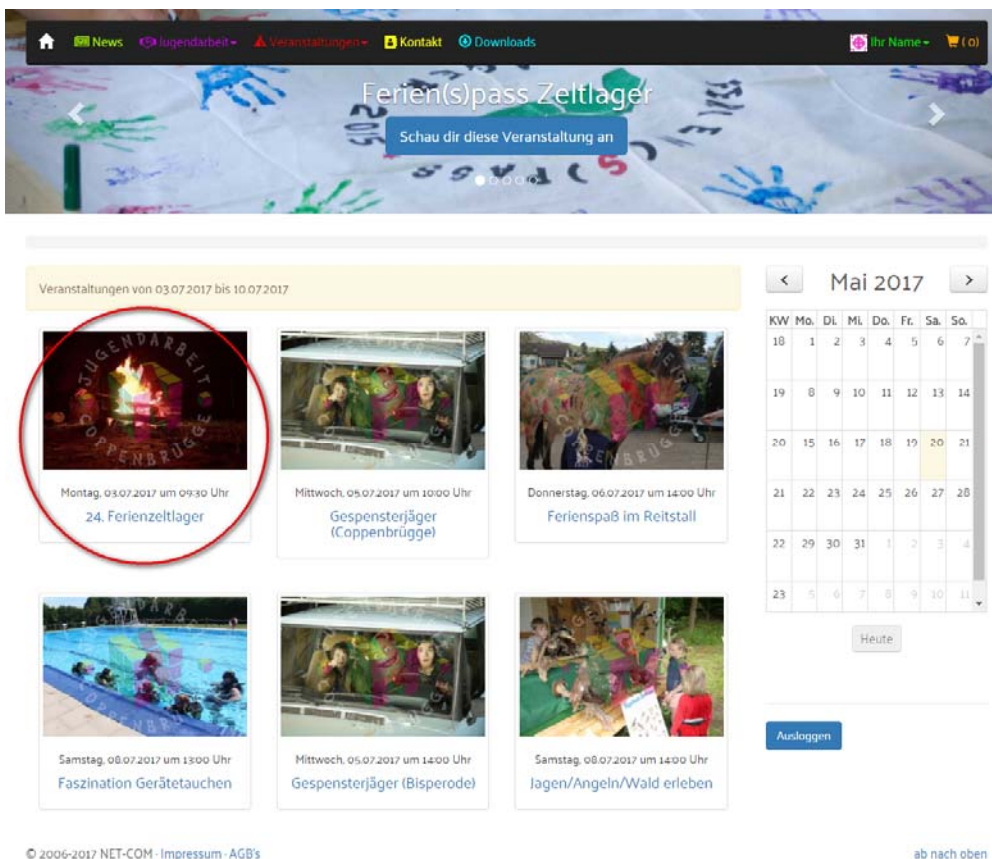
News Jugendarbeit Veranstaltungen Kontakt Downloads

Ihr Name (0)

Ferien(s)pass Zeltlager

Schau dir diese Veranstaltung an

Veranstaltungen von 03.07.2017 bis 10.07.2017

JUGENDARBEIT COPPENBRÜGGE

Montag, 03.07.2017 um 09:30 Uhr
24. Ferienzeltlager

Mittwoch, 05.07.2017 um 10:00 Uhr
Gespensterjäger (Coppenbrügge)

Donnerstag, 06.07.2017 um 14:00 Uhr
Ferienspaß im Reitstall

Samstag, 08.07.2017 um 13:00 Uhr
Faszination Gerätetauchen

Mittwoch, 05.07.2017 um 14:00 Uhr
Gespensterjäger (Bisperode)

Samstag, 08.07.2017 um 14:00 Uhr
Jagen/Angeln/Wald erleben

‹ Mai 2017 ›

| KW | Mo. | Di. | Mi. | Do. | Fr. | Sa. | So. |
|---|---|---|---|---|---|---|---|
| 18 | 1 | 2 | 3 | 4 | 5 | 6 | 7 |
| 19 | 8 | 9 | 10 | 11 | 12 | 13 | 14 |
| 20 | 15 | 16 | 17 | 18 | 19 | 20 | 21 |
| 21 | 22 | 23 | 24 | 25 | 26 | 27 | 28 |
| 22 | 29 | 30 | 31 | 1 | 2 | 3 | 4 |
| 23 | 5 | 6 | 7 | 8 | 9 | 10 | 11 |

Heute

Ausloggen

© 2006-2017 NET-COM · Impressum · AGB's

ab nach oben